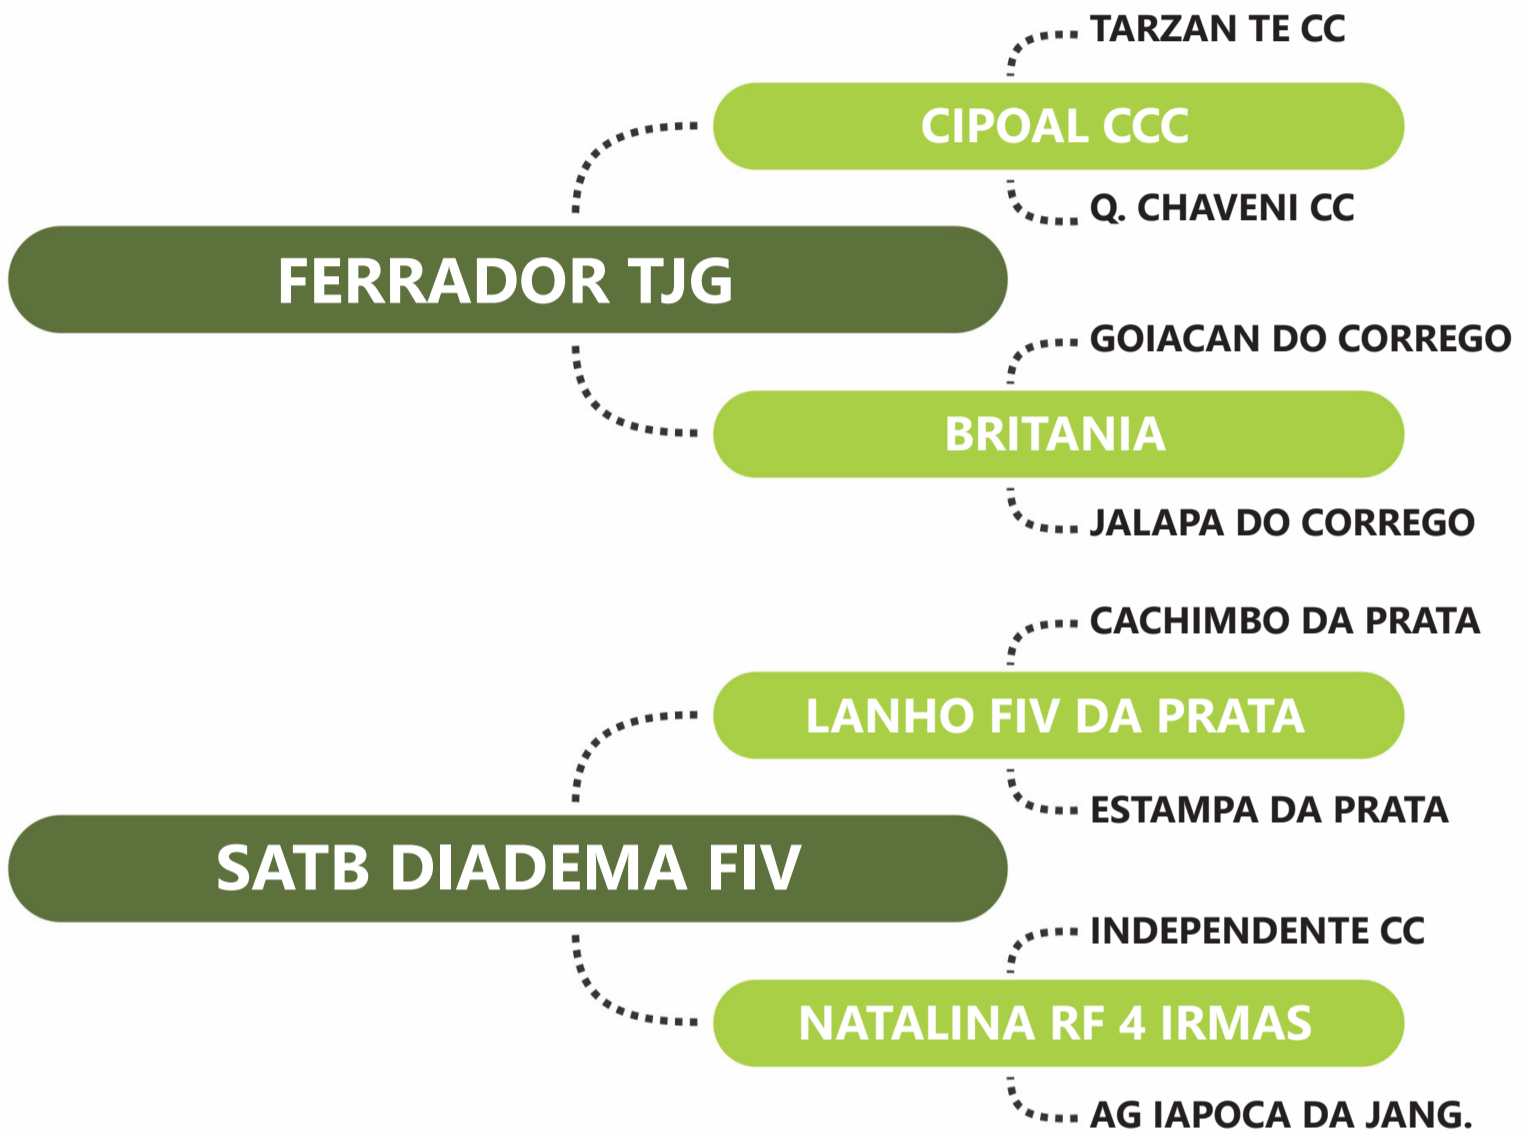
TARZAN TE CC

CIPOAL CCC

Q. CHAVENI CC

FERRADOR TJG

GOIACAN DO CORREGO

BRITANIA

JALAPA DO CORREGO

CACHIMBO DA PRATA

LANHO FIV DA PRATA

ESTAMPA DA PRATA

SATB DIADEMA FIV

INDEPENDENTE CC

NATALINA RF 4 IRMAS

AG IAPOCA DA JANG.